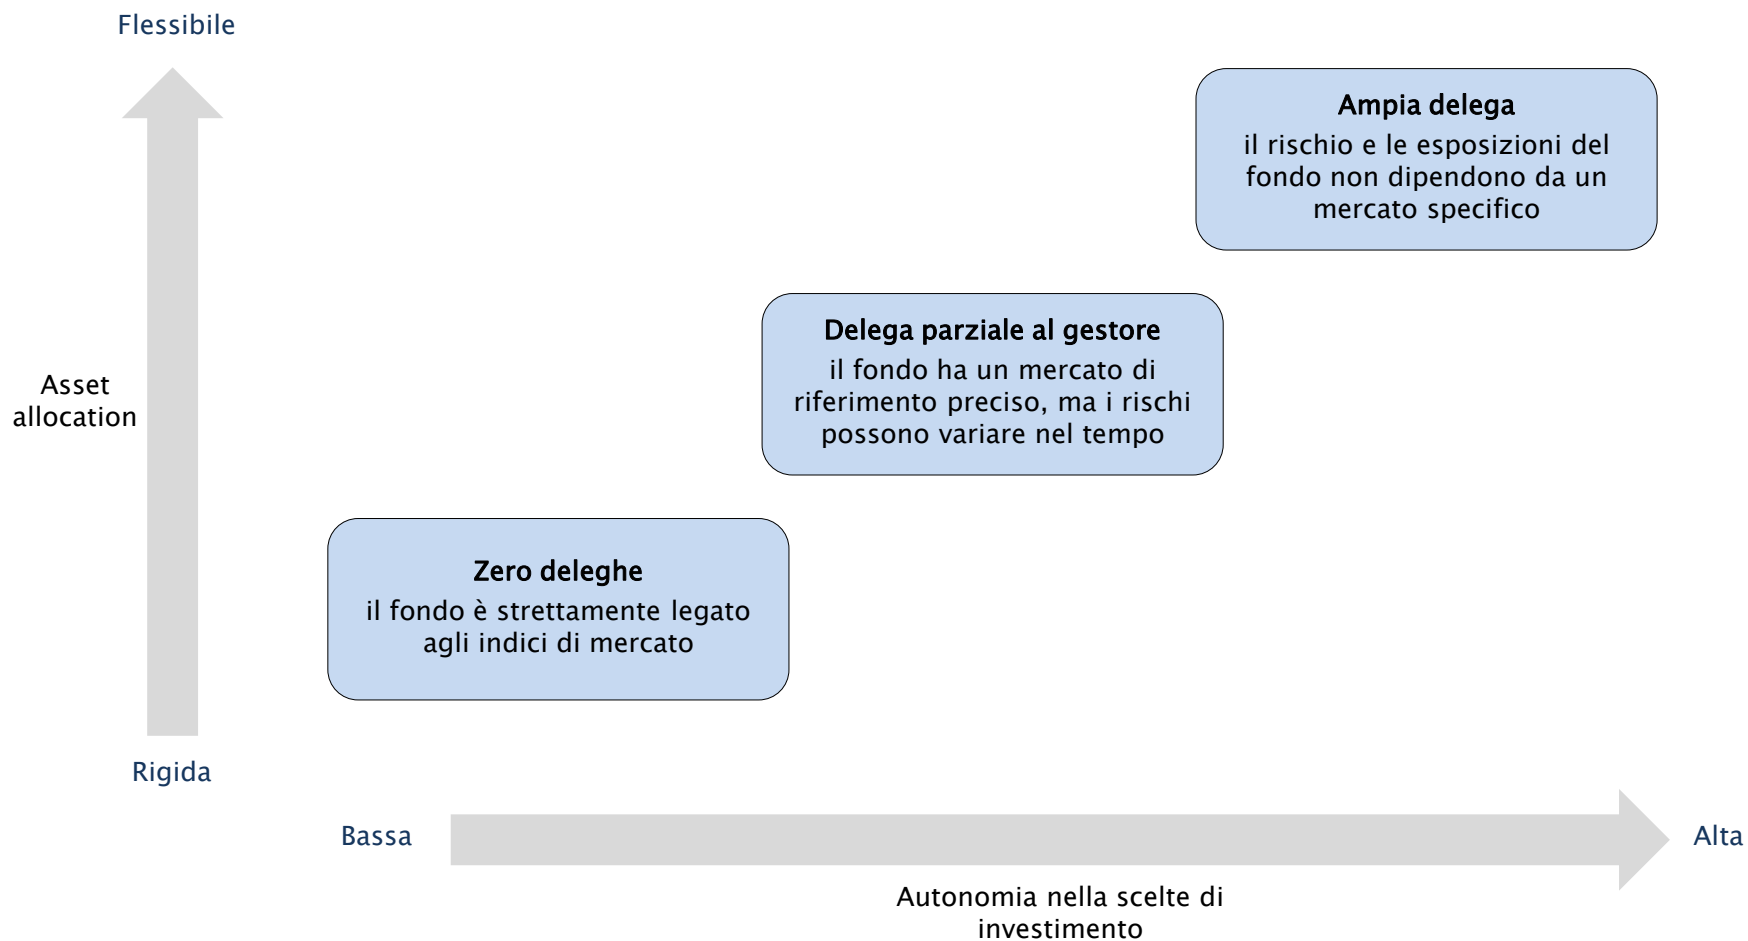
Flessibile

Ampia delega
il rischio e le esposizioni del fondo non dipendono da un mercato specifico

Asset allocation

Delega parziale al gestore
il fondo ha un mercato di riferimento preciso, ma i rischi possono variare nel tempo

Zero deleghe
il fondo è strettamente legato agli indici di mercato

Rigida

Bassa

Alta

Autonomia nella scelte di investimento